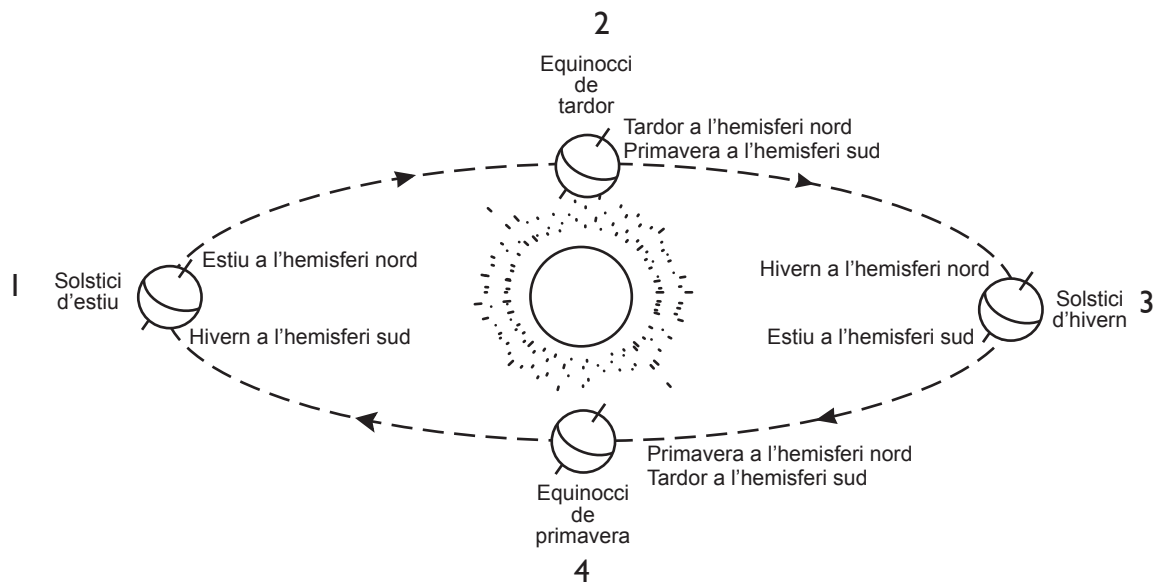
2

Equinocci de tardor

Tardor a l'hemisferi nord
Primavera a l'hemisferi sud

1

Solstici d'estiu

Estiu a l'hemisferi nord

Hivern a l'hemisferi sud

Hivern a l'hemisferi nord

Solstici d'hivern

3

Estiu a l'hemisferi sud

Primavera a l'hemisferi nord
Tardor a l'hemisferi sud

Equinocci de primavera

4